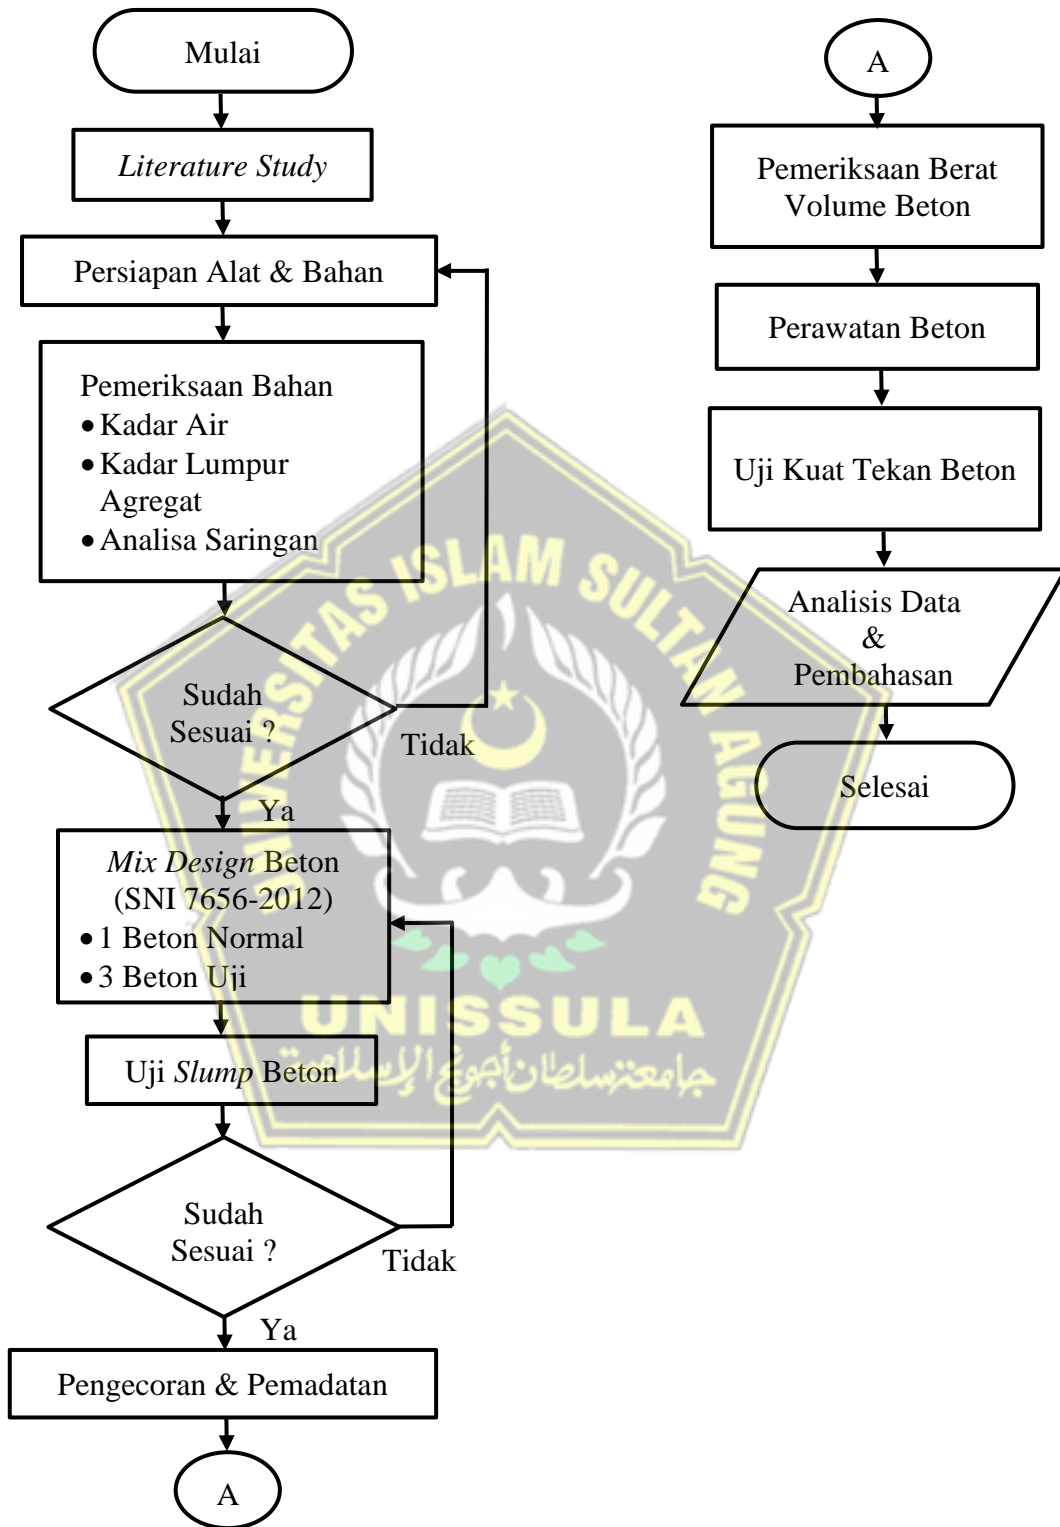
Mulai

*Literature Study*

Persiapan Alat & Bahan

Pemeriksaan Bahan
• Kadar Air
• Kadar Lumpur Agregat
• Analisa Saringan

Sudah Sesuai ?

Tidak

Ya

*Mix Design* Beton (SNI 7656-2012)
• 1 Beton Normal
• 3 Beton Uji

Uji *Slump* Beton

Sudah Sesuai ?

Tidak

Ya

Pengecoran & Pemadatan

A

A

Pemeriksaan Berat Volume Beton

Perawatan Beton

Uji Kuat Tekan Beton

Analisis Data & Pembahasan

Selesai

UNIVERSITAS ISLAM SULTAN AGUNG
UNISSULA
جامعة سلطان أجونج الإسلامية